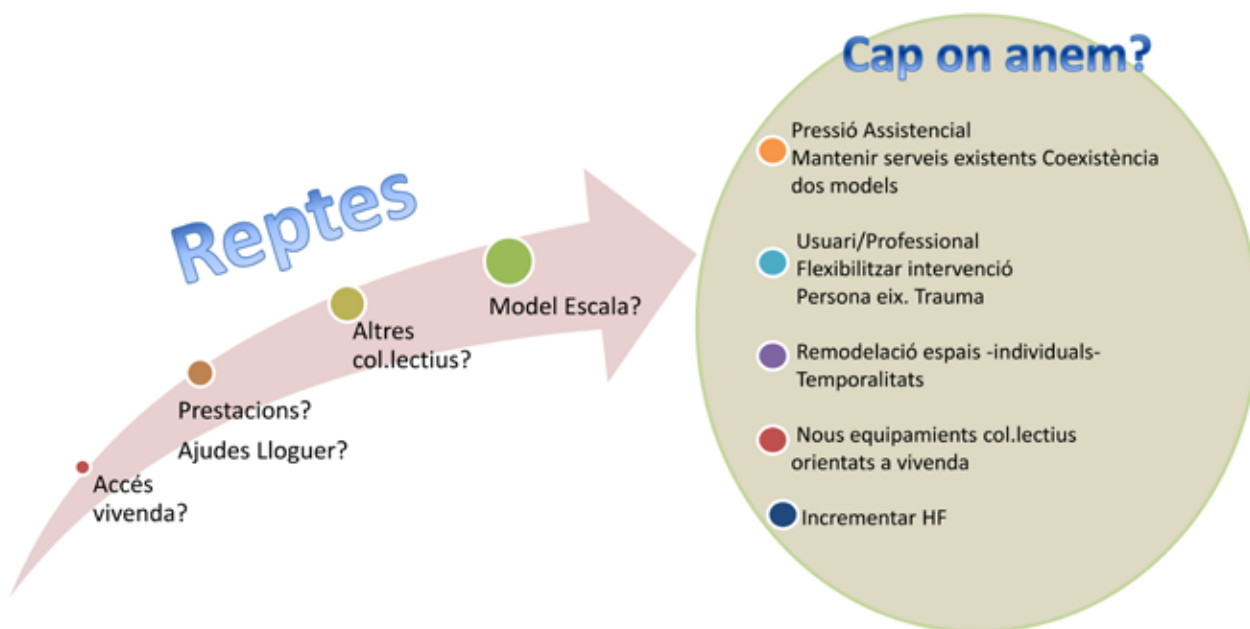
Reptes

Accés vivenda?

Prestacions?

Ajudes Lloguer?

Altres col.lectius?

Model Escala?

Cap on anem?

Pressió Assistencial
Mantenir serveis existents Coexistència dos models

Usuari/Professional
Flexibilitzar intervenció
Persona eix. Trauma

Remodelació espais -individuals-
Temporalitats

Nous equipaments col.lectius orientats a vivenda

Incrementar HF